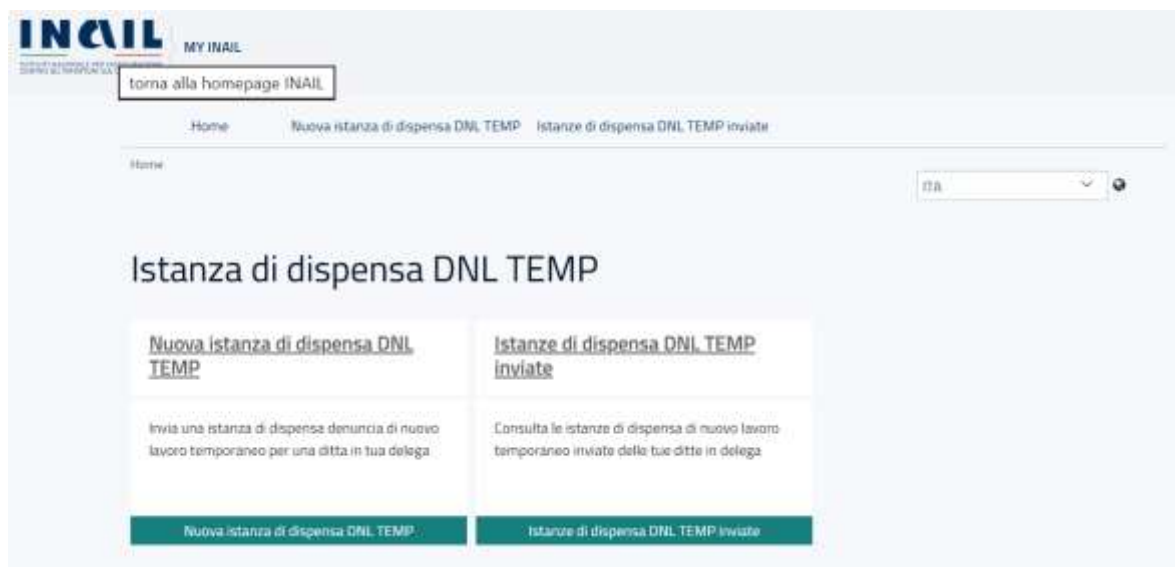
INAIL
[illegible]

MY INAIL

torna alla homepage INAIL

Home Nuova istanza di dispensa DNL TEMP Istanze di dispensa DNL TEMP inviate

Home

ITA

Istanza di dispensa DNL TEMP

Nuova istanza di dispensa DNL TEMP

Invia una istanza di dispensa denuncia di nuovo lavoro temporaneo per una ditta in tua delega

Nuova istanza di dispensa DNL TEMP

Istanze di dispensa DNL TEMP inviate

Consulta le istanze di dispensa di nuovo lavoro temporaneo inviate delle tue ditte in delega

Istanze di dispensa DNL TEMP inviate